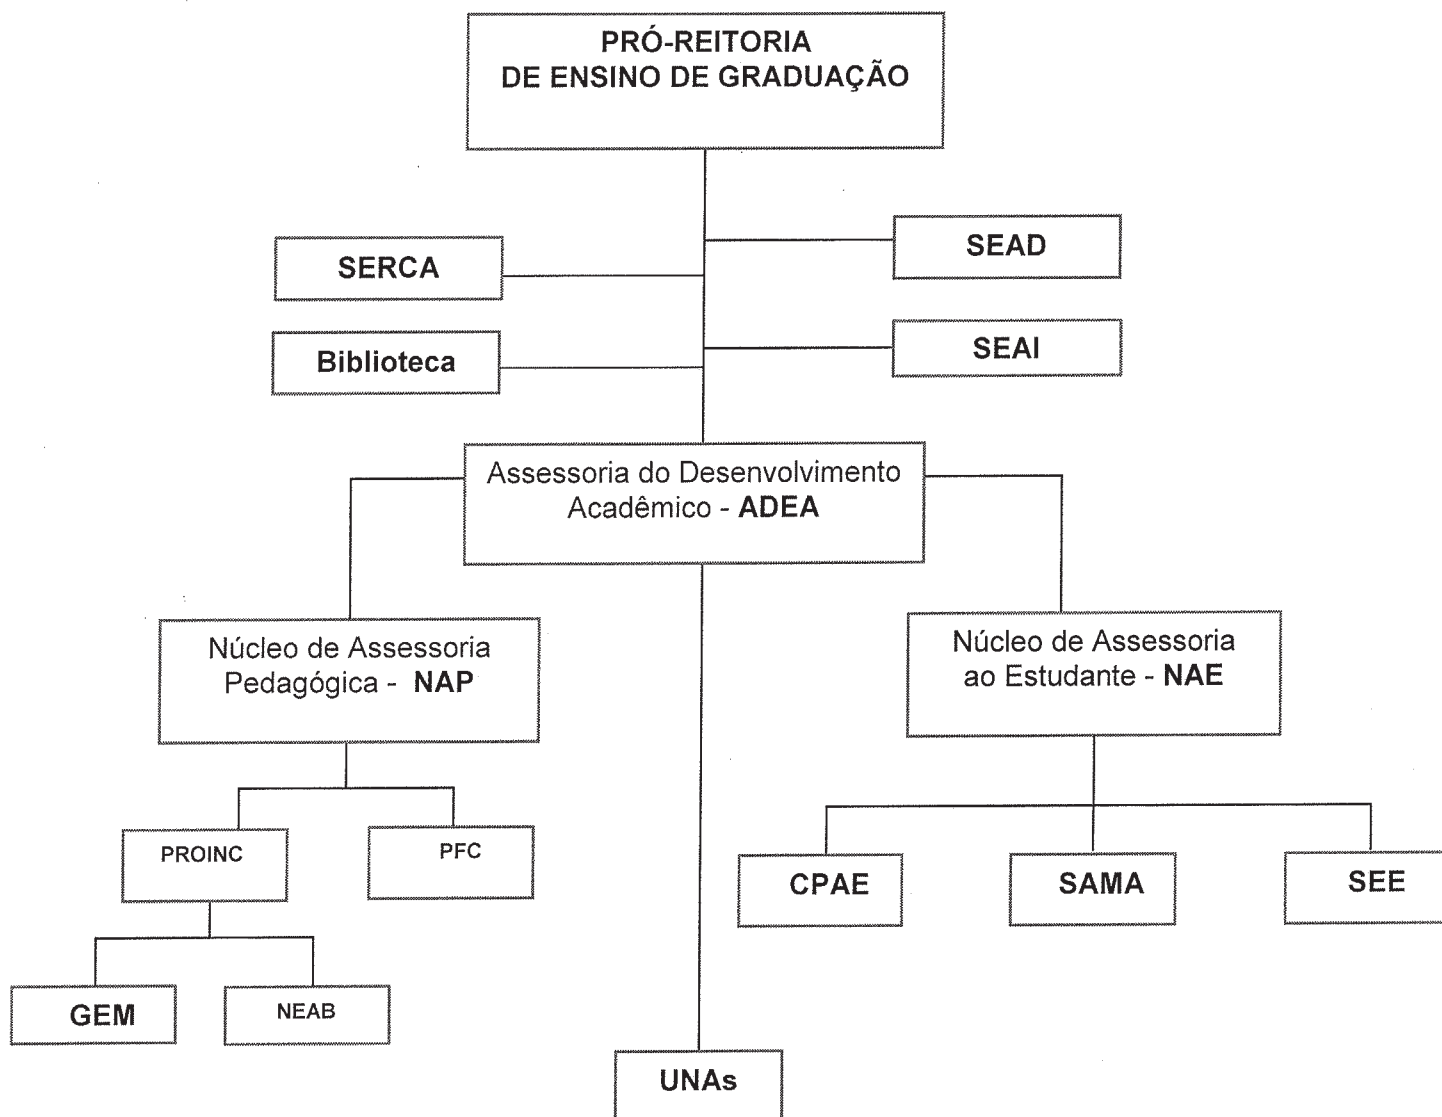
PRÓ-REITORIA
DE ENSINO DE GRADUAÇÃO

SERCA

SEAD

Biblioteca

SEAI

Assessoria do Desenvolvimento Acadêmico - ADEA

Núcleo de Assessoria Pedagógica - NAP

Núcleo de Assessoria ao Estudante - NAE

PROINC

PFC

CPAE

SAMA

SEE

GEM

NEAB

UNAs